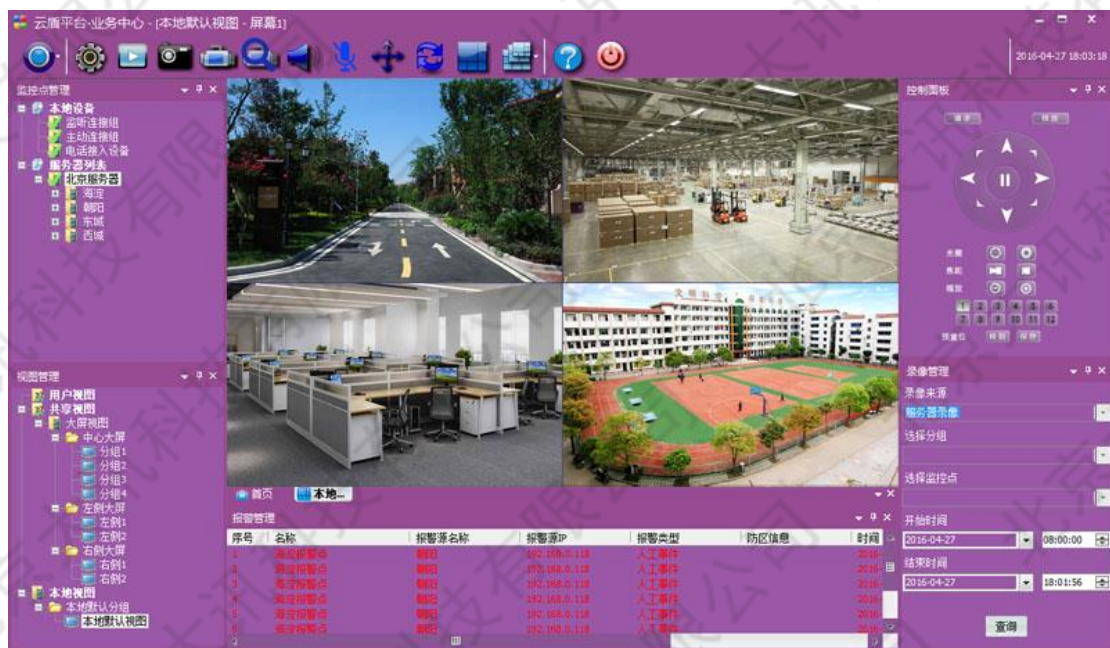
云盾平台-业务中心 - [本地默认视图 - 屏幕1]

2016-04-27 18:03:18

监控点管理

本地设备
监听连接组
主动连接组
电话接入设备
服务器列表
北京服务器
海淀
朝阳
东城
西城

视图管理

用户视图
共享视图
大屏视图
中心大屏
分组1
分组2
分组3
分组4
左侧大屏
左侧1
左侧2
右侧大屏
右侧1
右侧2
本地视图
本地默认分组
本地默认视图

控制面板

录像管理
录像来源
服务器录像
选择分组
选择监控点
开始时间
2016-04-27 08:00:00
结束时间
2016-04-27 18:01:56
查询

首页 本地...

报警管理

| 序号 | 名称 | 报警源名称 | 报警源IP | 报警类型 | 防区信息 | 时间 |
|---|---|---|---|---|---|---|
| 1 | 海淀报警点 | 朝阳 | 192.168.0.118 | 人工事件 | | 2016- |
| 2 | 海淀报警点 | 朝阳 | 192.168.0.118 | 人工事件 | | 2016- |
| 3 | 海淀报警点 | 朝阳 | 192.168.0.118 | 人工事件 | | 2016- |
| 4 | 海淀报警点 | 朝阳 | 192.168.0.118 | 人工事件 | | 2016- |
| 5 | 海淀报警点 | 朝阳 | 192.168.0.118 | 人工事件 | | 2016- |
| 6 | 海淀报警点 | 朝阳 | 192.168.0.118 | 人工事件 | | 2016- |